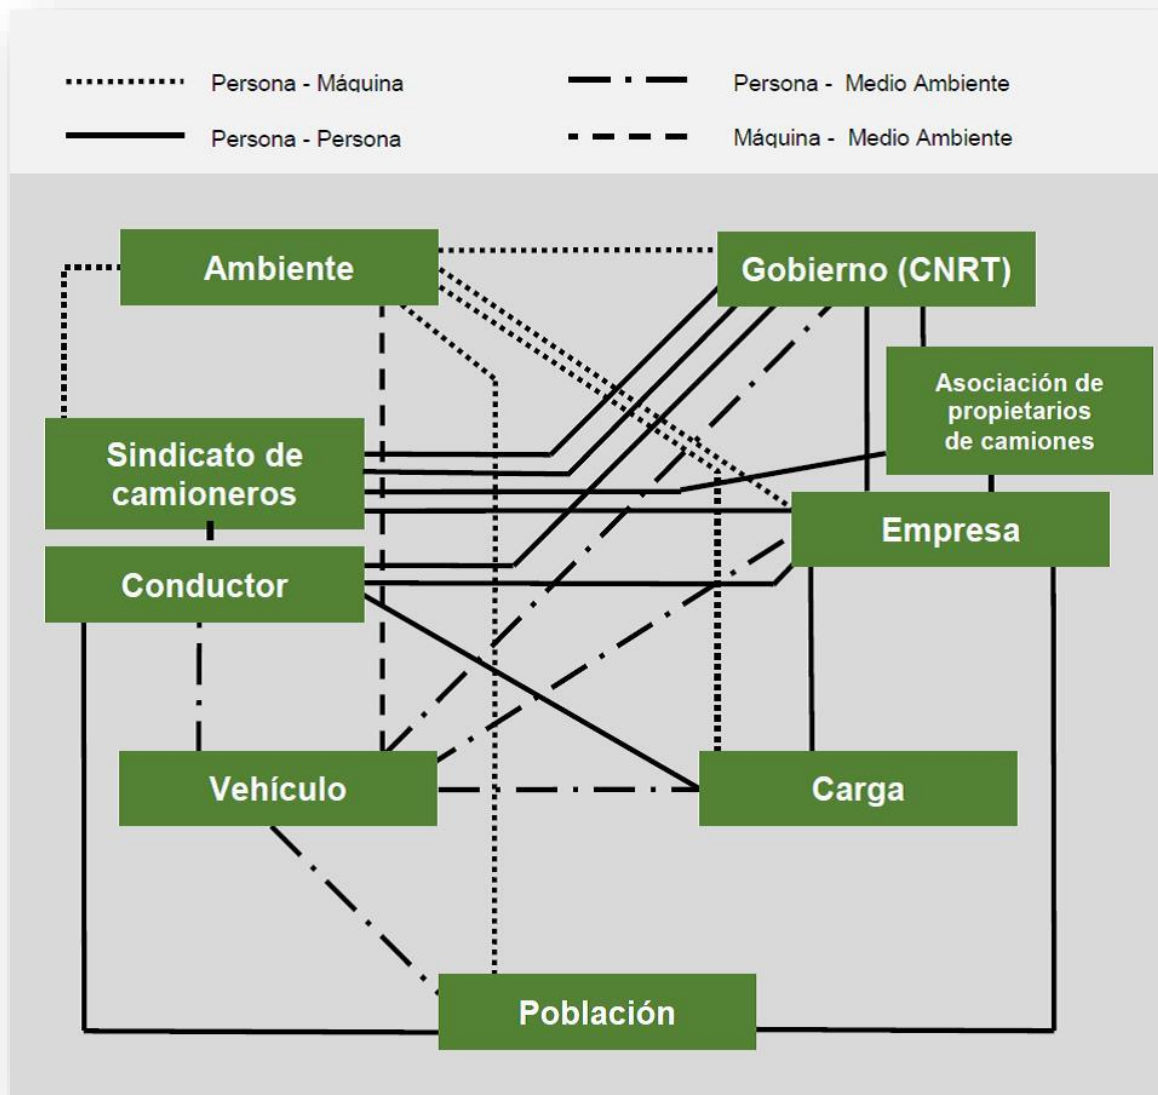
Persona - Máquina
Persona - Medio Ambiente
Persona - Persona
Máquina - Medio Ambiente

Ambiente
Gobierno (CNRT)
Asociación de propietarios de camiones
Sindicato de camioneros
Empresa
Conductor
Vehículo
Carga
Población